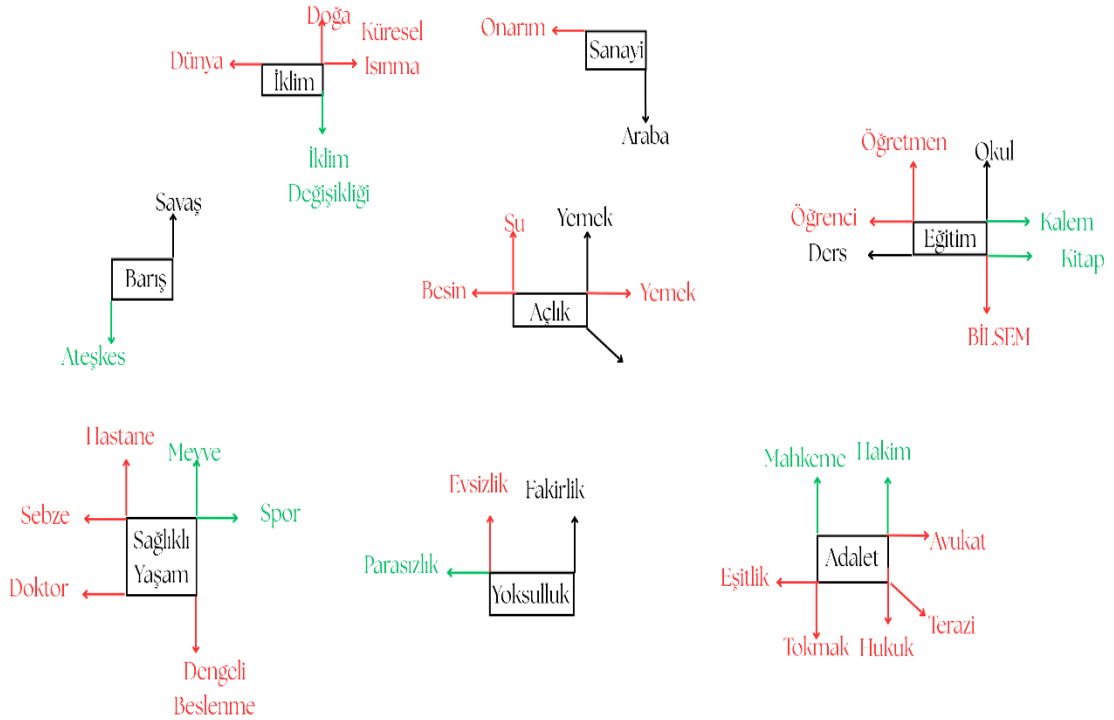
Doğa
Küresel Isınma
Dünya
İklim
İklim Değişikliği

Onarım
Sanayi
Araba

Öğretmen
Okul
Öğrenci
Kalem
Eğitim
Ders
Kitap
BİLSEM

Savaş
Barış
Ateşkes

Su
Yemek
Besin
Yemek
Açlık

Hastane
Meyve
Sebze
Spor
Sağlıklı Yaşam
Doktor
Dengeli Beslenme

Evsizlik
Fakirlik
Parasızlık
Yoksulluk

Mahkeme
Hakim
Avukat
Adalet
Eşitlik
Terazi
Tokmak
Hukuk